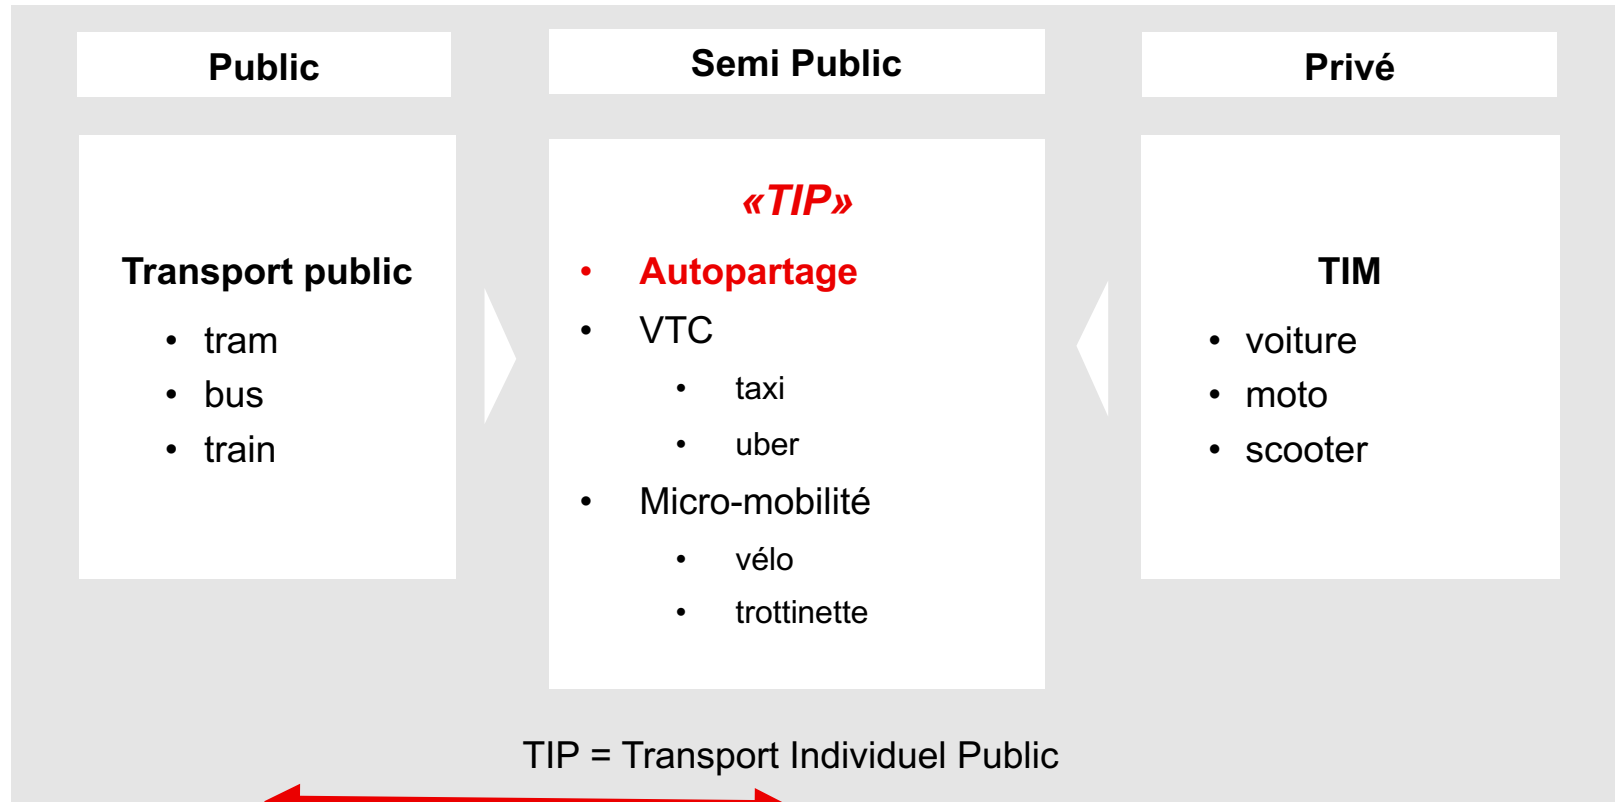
Public

Semi Public

Privé

Transport public

- tram
- bus
- train

«TIP»

- Autopartage
- VTC
  - taxi
  - uber
- Micro-mobilité
  - vélo
  - trottinette

TIM

- voiture
- moto
- scooter

TIP = Transport Individuel Public